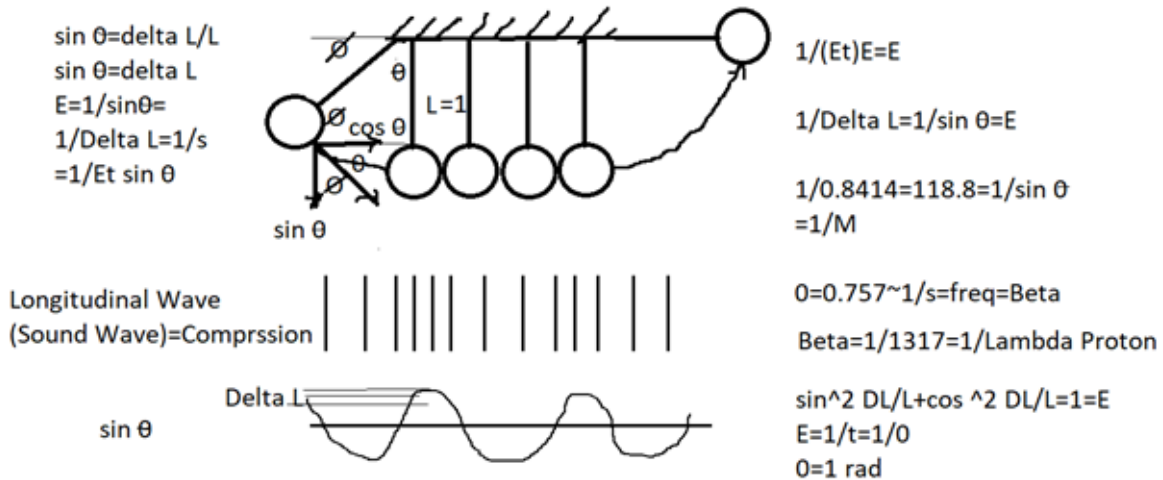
sin θ=delta L/L
sin θ=delta L
E=1/sinθ=
1/Delta L=1/s
=1/Et sin θ

Ø
θ
L=1
Ø
cos θ
θ
Ø
sin θ

1/(Et)E=E

1/Delta L=1/sin θ=E

1/0.8414=118.8=1/sin θ
=1/M

Longitudinal Wave
(Sound Wave)=Comprssion

0=0.757~1/s=freq=Beta

Beta=1/1317=1/Lambda Proton

Delta L

sin θ

sin^2 DL/L+cos ^2 DL/L=1=E
E=1/t=1/0
0=1 rad